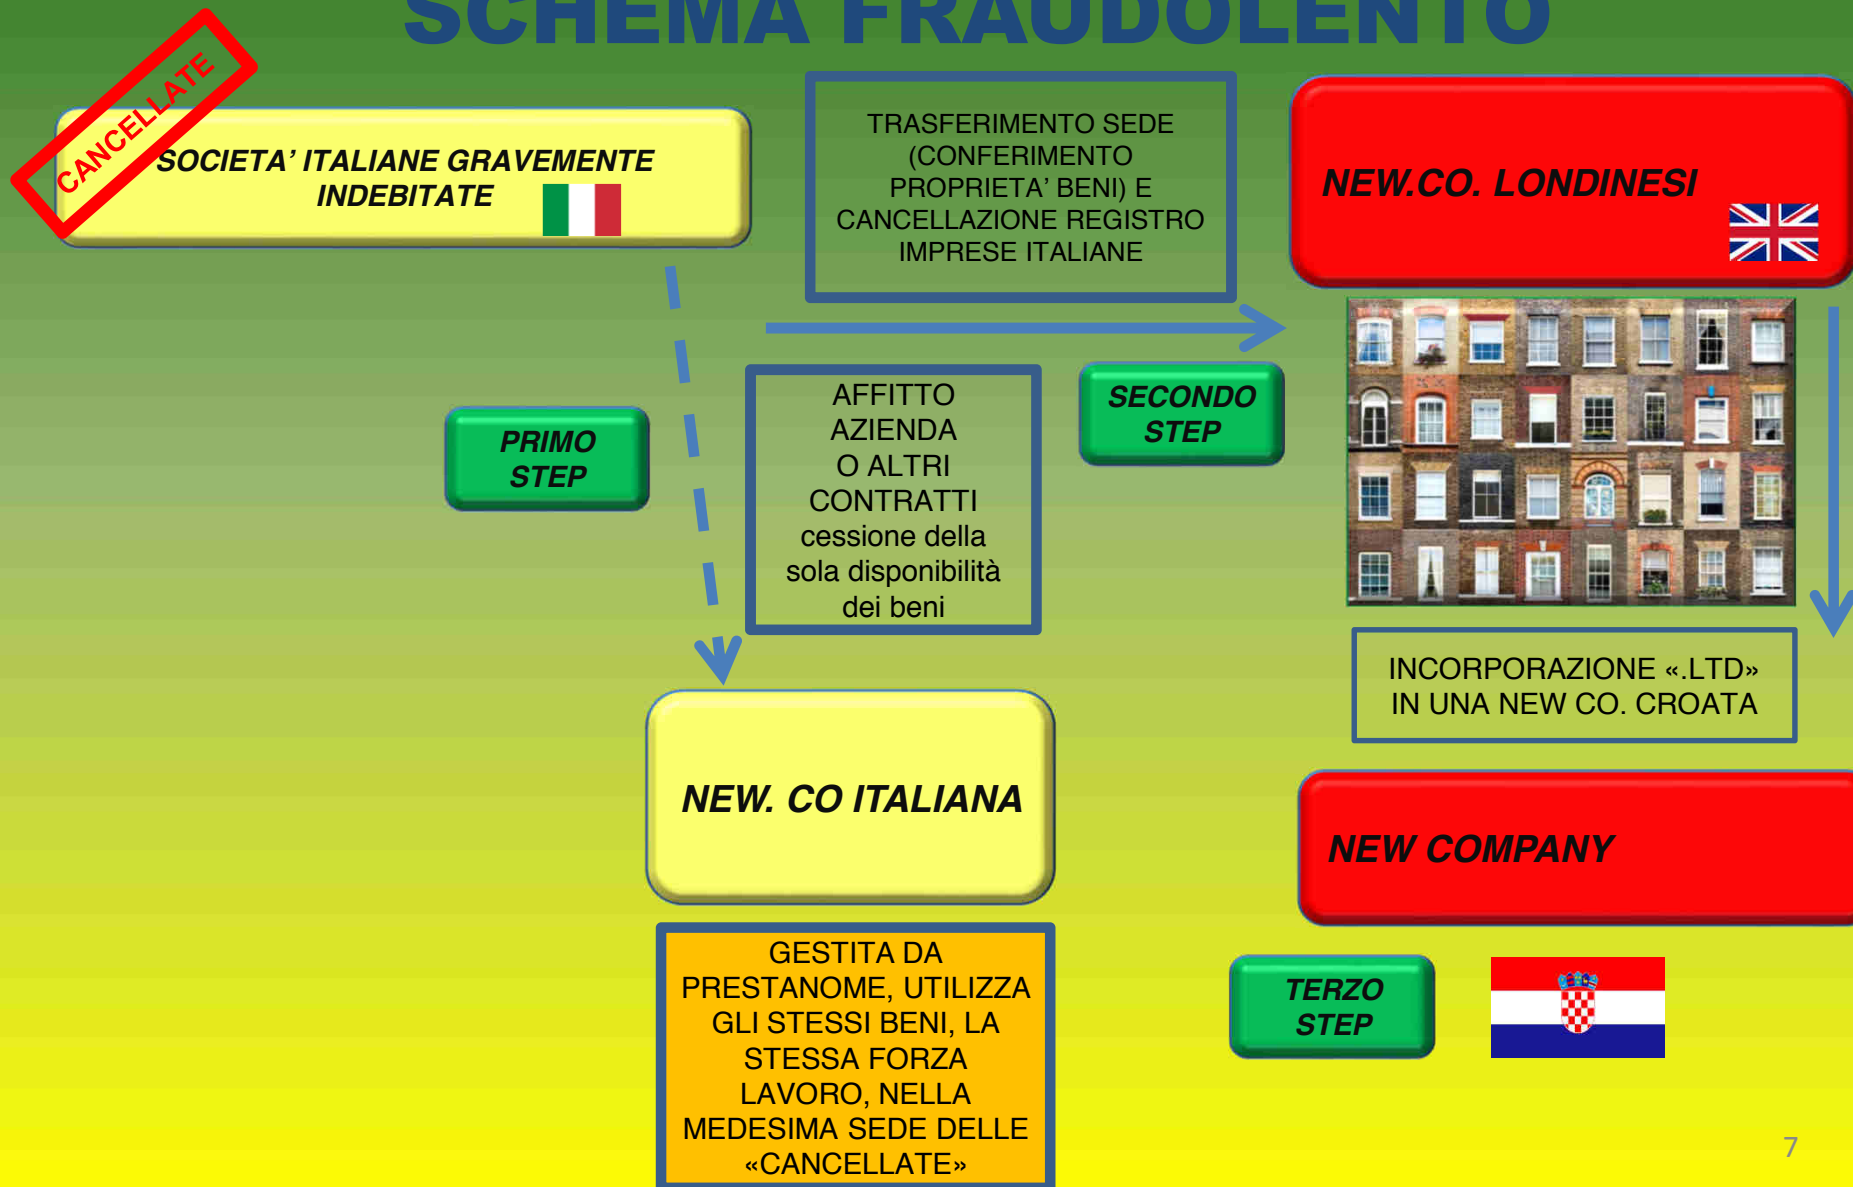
SCHEMA FRAUDOLENTO

CANCELLATE

SOCIETA' ITALIANE GRAVEMENTE INDEBITATE

TRASFERIMENTO SEDE (CONFERIMENTO PROPRIETA' BENI) E CANCELLAZIONE REGISTRO IMPRESE ITALIANE

NEW.CO. LONDINESI

PRIMO STEP

AFFITTO AZIENDA O ALTRI CONTRATTI cessione della sola disponibilità dei beni

SECONDO STEP

INCORPORAZIONE «.LTD» IN UNA NEW CO. CROATA

NEW. CO ITALIANA

NEW COMPANY

GESTITA DA PRESTANOME, UTILIZZA GLI STESSI BENI, LA STESSA FORZA LAVORO, NELLA MEDESIMA SEDE DELLE «CANCELLATE»

TERZO STEP

7